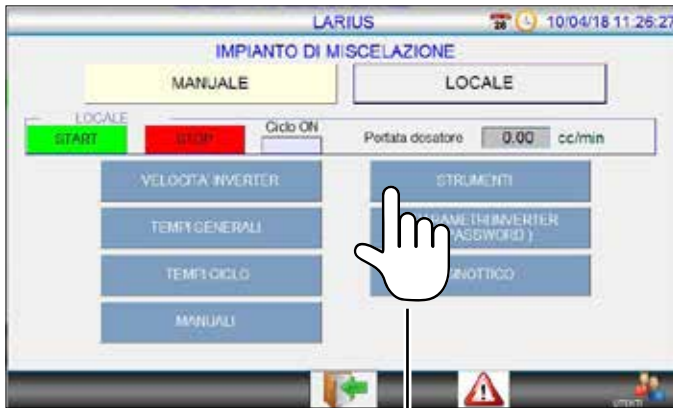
LARIUS
10/04/18 11:26:27
IMPIANTO DI MISCELAZIONE
MANUALE
LOCALE
LOCALE
START
STOP
Ciclo ON
Portata dosatore
0.00
cc/min
VELOCITA' INVERTER
STRUMENTI
TEMPI GENERALI
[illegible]PARAMETRI INVERTER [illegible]PASSWORD )
TEMPI CICLO
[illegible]NOTTICO
MANUALI
UTENTI